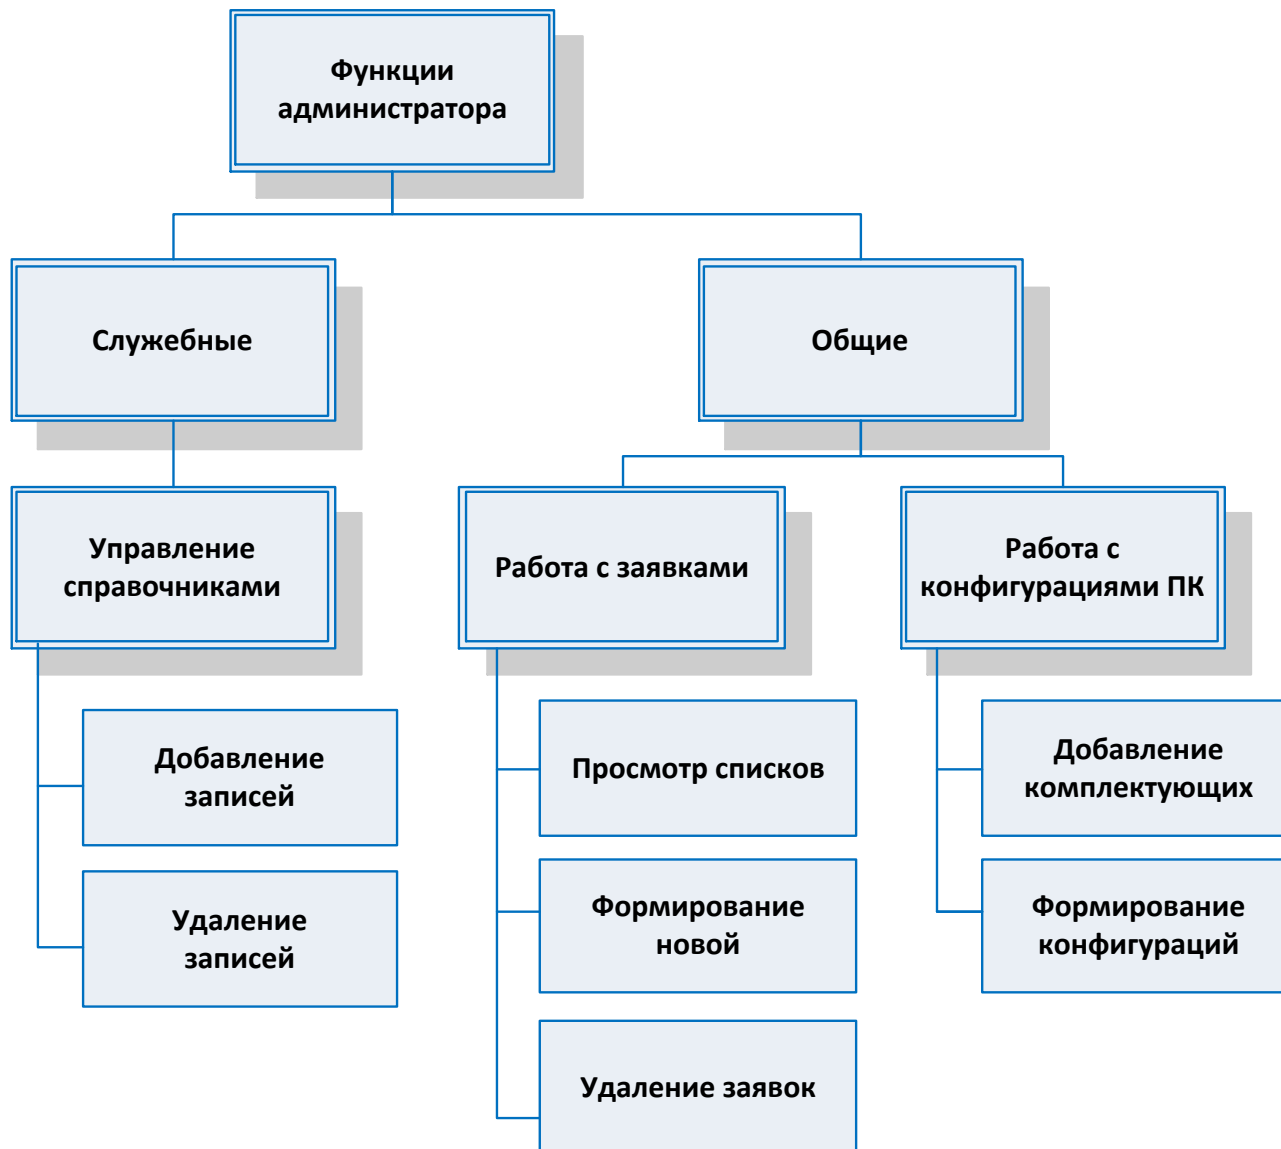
Функции администратора

Служебные

Общие

Управление справочниками

Работа с заявками

Работа с конфигурациями ПК

Добавление записей

Удаление записей

Просмотр списков

Формирование новой

Удаление заявок

Добавление комплектующих

Формирование конфигураций